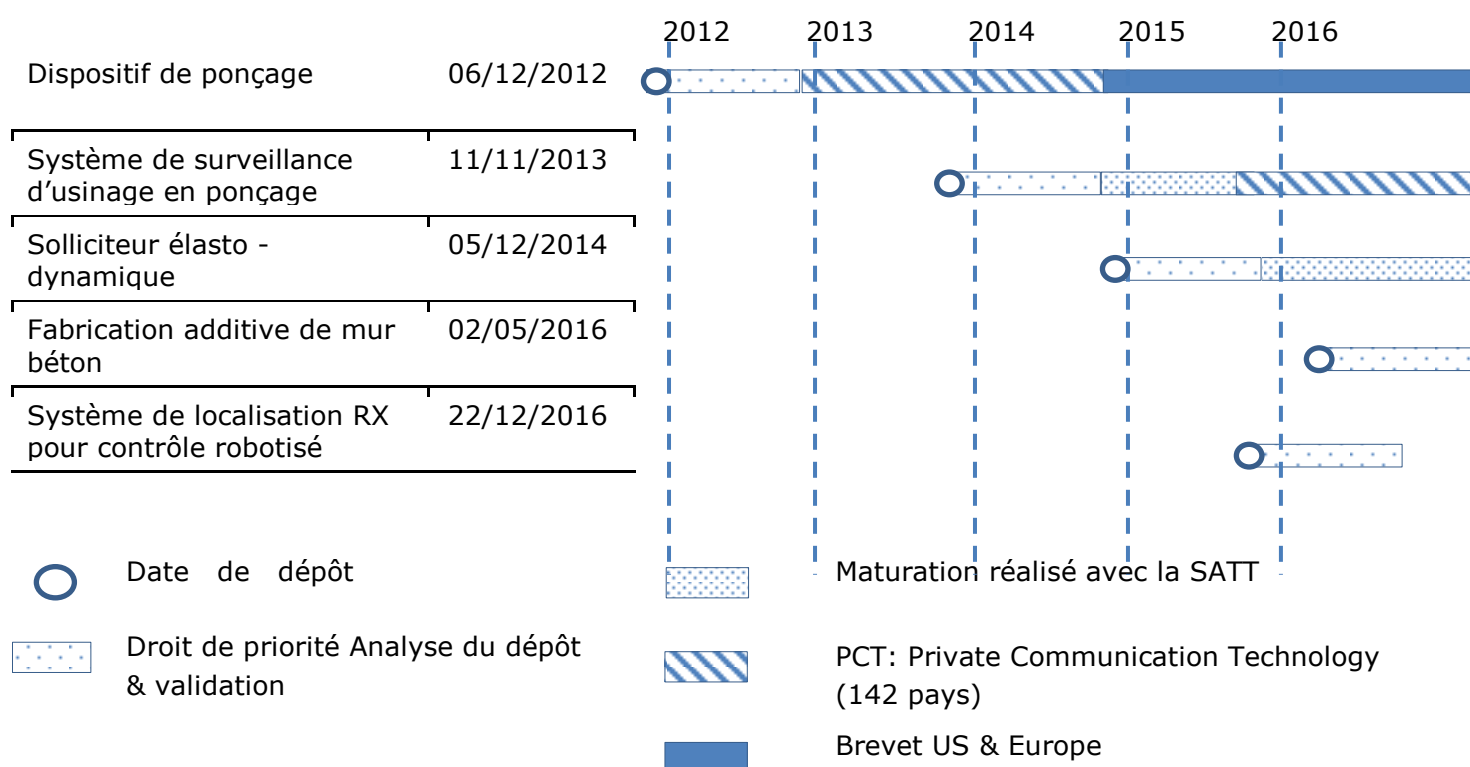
2012 2013 2014 2015 2016

| | |
|---|---|
| Dispositif de ponçage | 06/12/2012 |
| Système de surveillance d’usinage en ponçage | 11/11/2013 |
| Solliciteur élasto - dynamique | 05/12/2014 |
| Fabrication additive de mur béton | 02/05/2016 |
| Système de localisation RX pour contrôle robotisé | 22/12/2016 |

Date de dépôt

Droit de priorité Analyse du dépôt & validation

Maturation réalisé avec la SATT

PCT: Private Communication Technology (142 pays)

Brevet US & Europe